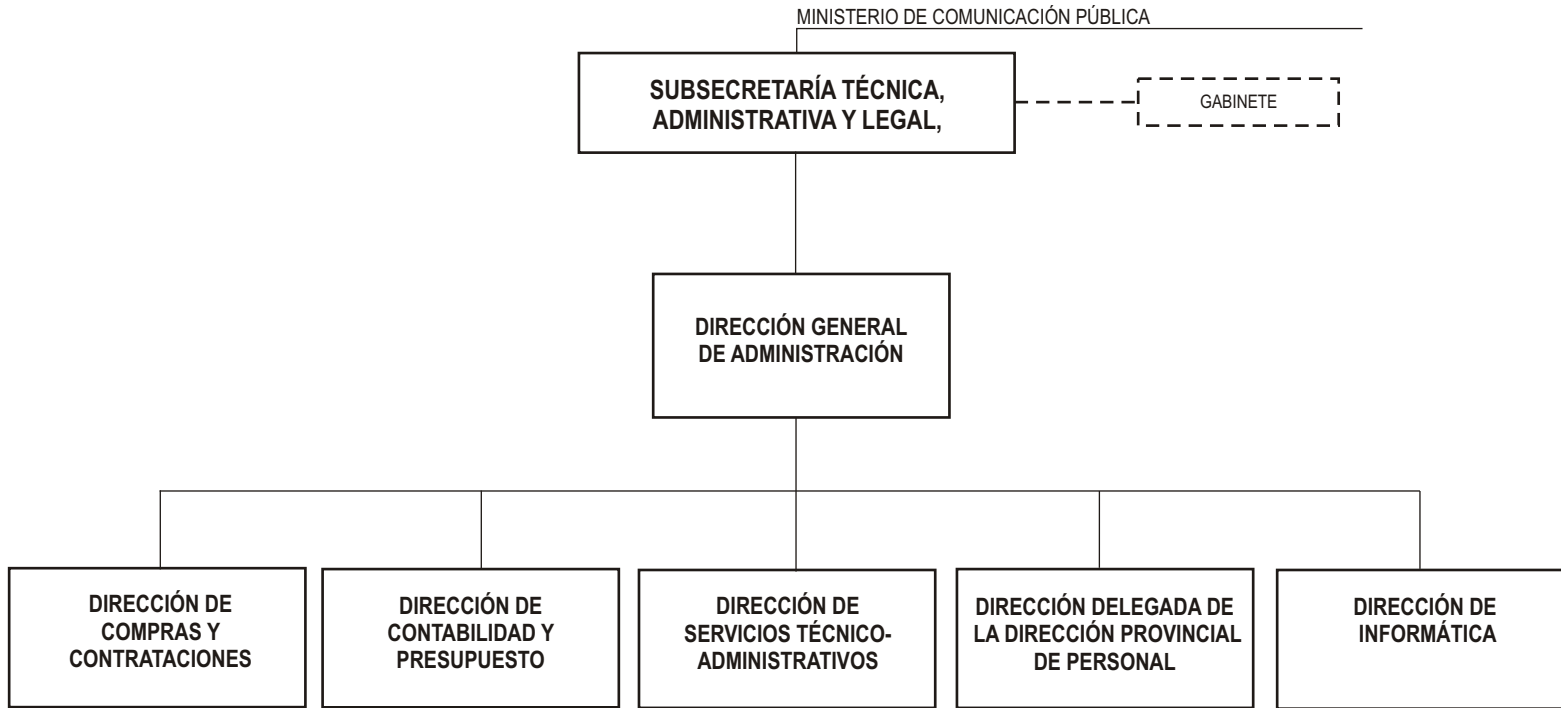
MINISTERIO DE COMUNICACIÓN PÚBLICA

SUBSECRETARÍA TÉCNICA, ADMINISTRATIVA Y LEGAL,

GABINETE

DIRECCIÓN GENERAL DE ADMINISTRACIÓN

DIRECCIÓN DE COMPRAS Y CONTRATACIONES

DIRECCIÓN DE CONTABILIDAD Y PRESUPUESTO

DIRECCIÓN DE SERVICIOS TÉCNICO-ADMINISTRATIVOS

DIRECCIÓN DELEGADA DE LA DIRECCIÓN PROVINCIAL DE PERSONAL

DIRECCIÓN DE INFORMÁTICA